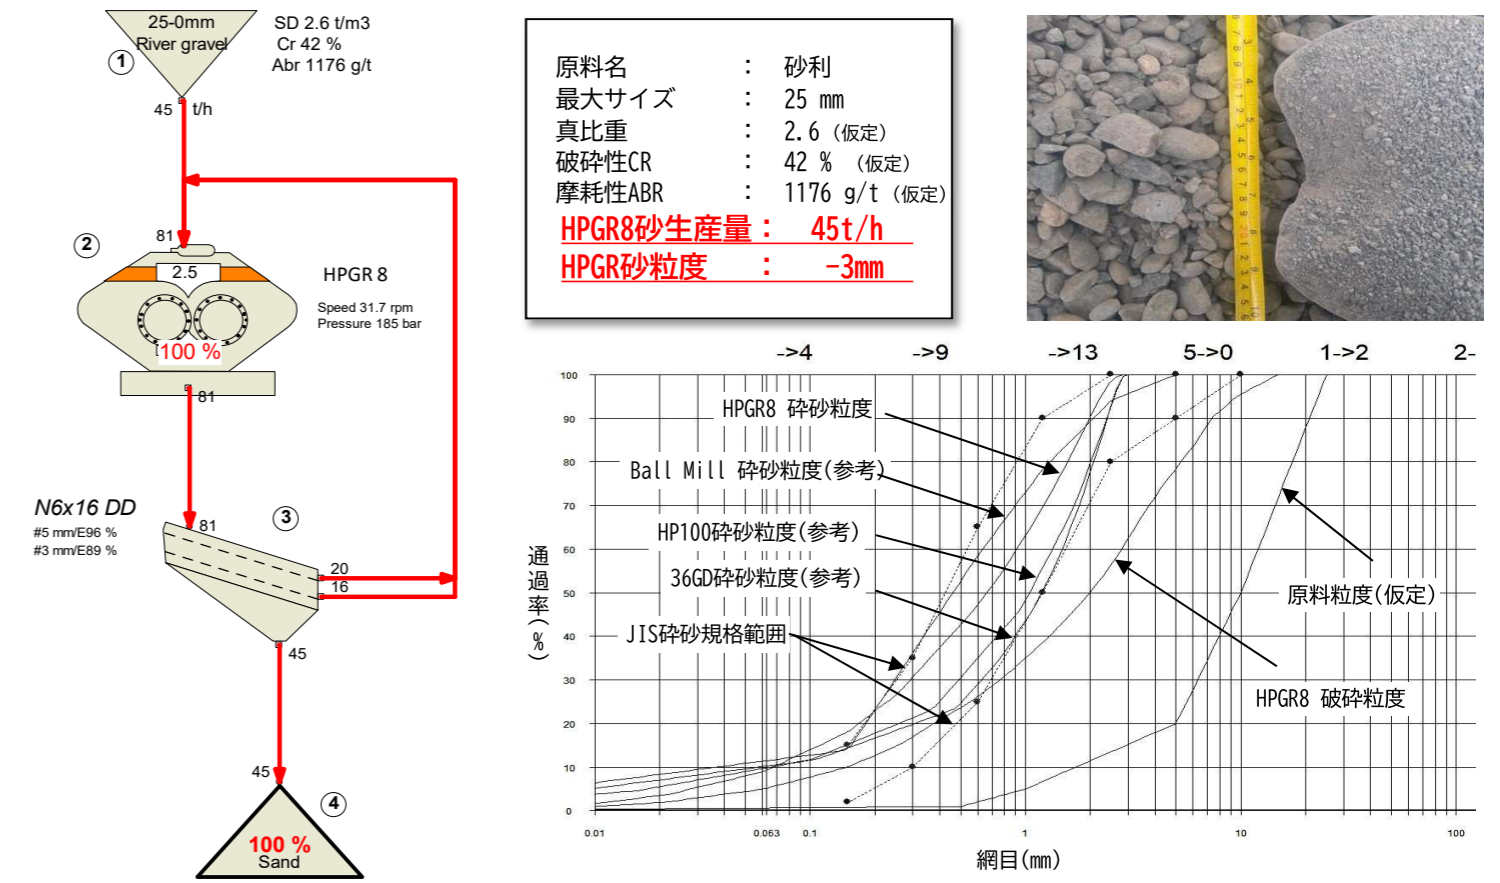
25-0mm
River gravel
①
SD 2.6 t/m3
Cr 42 %
Abr 1176 g/t

45 t/h

②
81
2.5
HPGR 8
Speed 31.7 rpm
Pressure 185 bar
100 %
81

N6x16 DD
#5 mm/E96 %
#3 mm/E89 %
81
③
20
16
45

45
④
100 %
Sand

原料名 : 砂利
最大サイズ : 25 mm
真比重 : 2.6（仮定）
破砕性CR : 42 % （仮定）
摩耗性ABR : 1176 g/t（仮定）
HPGR8砂生産量 : 45t/h
HPGR砂粒度 : -3mm

->4 ->9 ->13 5->0 1->2 2-

100
90
80
70
60
50
40
30
20
10
0

HPGR8 砕砂粒度
Ball Mill 砕砂粒度(参考)
HP100砕砂粒度(参考)
36GD砕砂粒度(参考)
JIS砕砂規格範囲
原料粒度(仮定)
HPGR8 破砕粒度

通過率(%)

0.01 0.063 0.1 1 10 100
網目(mm)